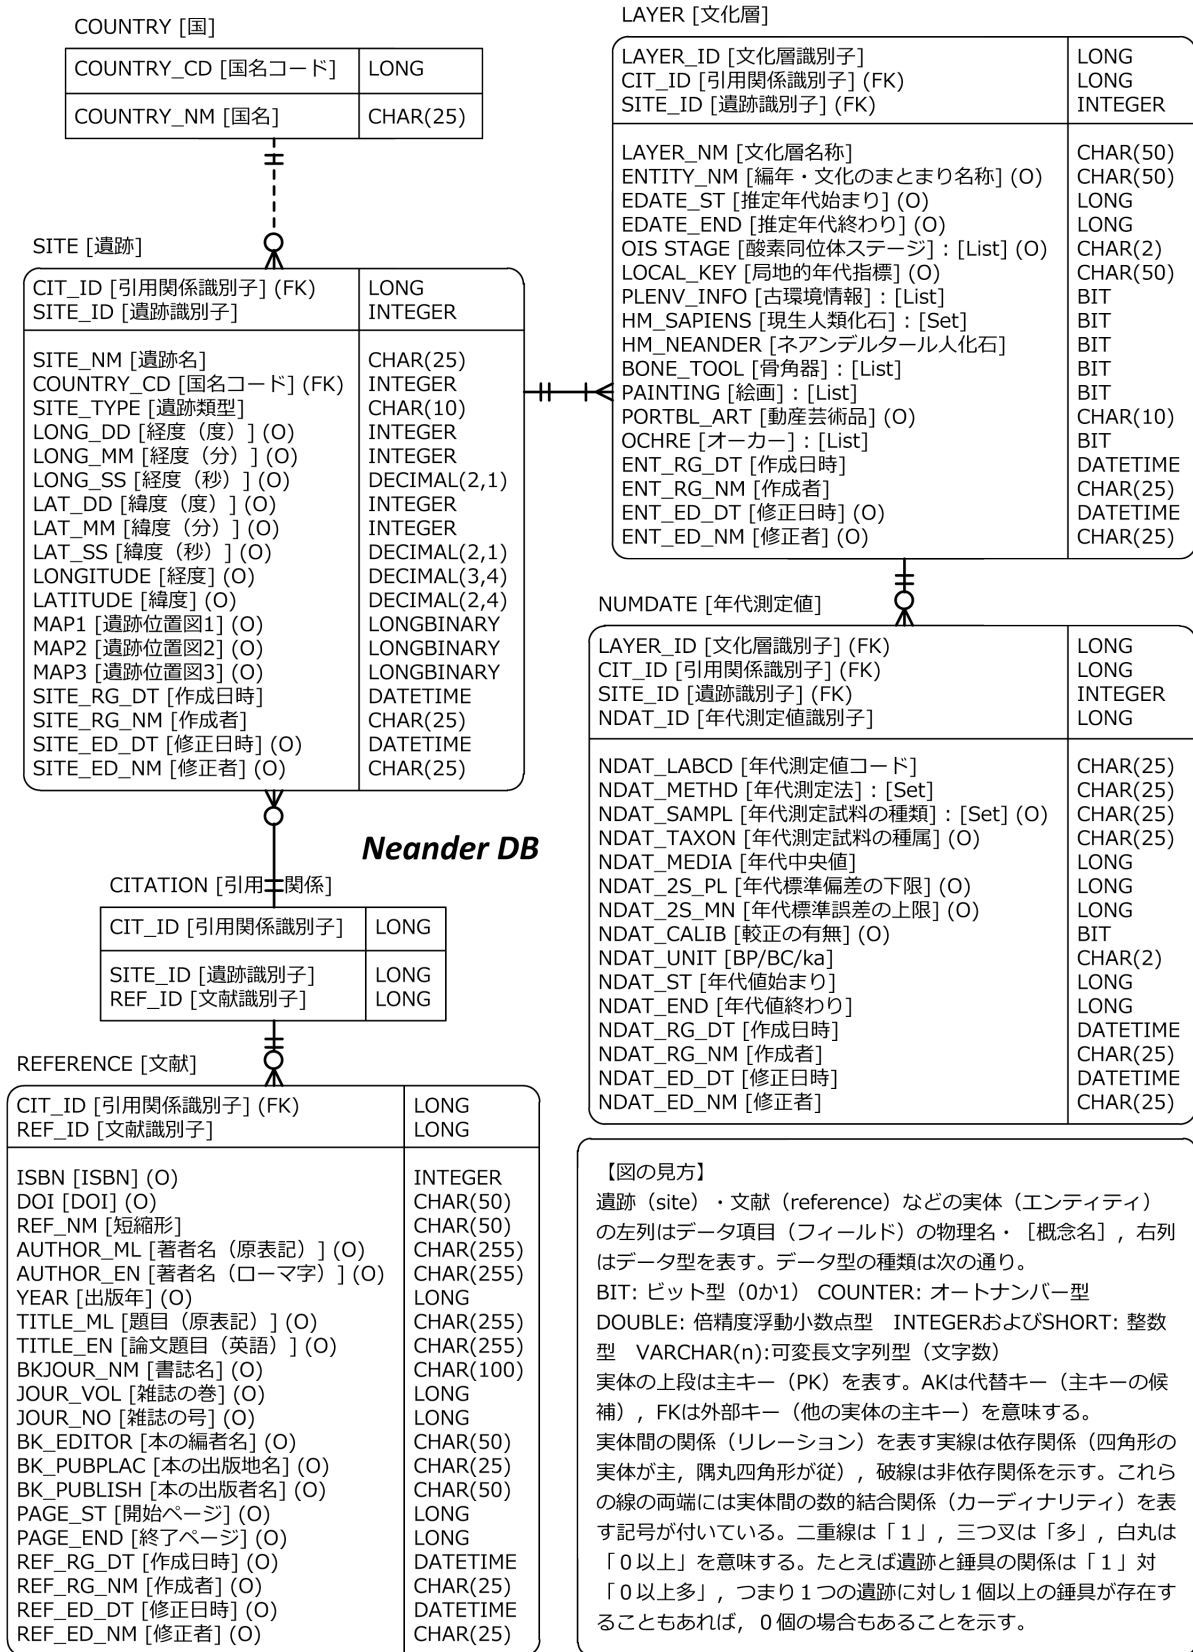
COUNTRY [国]

| COUNTRY_CD [国名コード] | LONG |
|---|---|
| COUNTRY_NM [国名] | CHAR(25) |

SITE [遺跡]

| | |
|---|---|
| CIT_ID [引用関係識別子] (FK) | LONG |
| SITE_ID [遺跡識別子] | INTEGER |
| SITE_NM [遺跡名] | CHAR(25) |
| COUNTRY_CD [国名コード] (FK) | INTEGER |
| SITE_TYPE [遺跡類型] | CHAR(10) |
| LONG_DD [経度（度）] (O) | INTEGER |
| LONG_MM [経度（分）] (O) | INTEGER |
| LONG_SS [経度（秒）] (O) | DECIMAL(2,1) |
| LAT_DD [緯度（度）] (O) | INTEGER |
| LAT_MM [緯度（分）] (O) | INTEGER |
| LAT_SS [緯度（秒）] (O) | DECIMAL(2,1) |
| LONGITUDE [経度] (O) | DECIMAL(3,4) |
| LATITUDE [緯度] (O) | DECIMAL(2,4) |
| MAP1 [遺跡位置図1] (O) | LONGBINARY |
| MAP2 [遺跡位置図2] (O) | LONGBINARY |
| MAP3 [遺跡位置図3] (O) | LONGBINARY |
| SITE_RG_DT [作成日時] | DATETIME |
| SITE_RG_NM [作成者] | CHAR(25) |
| SITE_ED_DT [修正日時] (O) | DATETIME |
| SITE_ED_NM [修正者] (O) | CHAR(25) |

Neander DB

CITATION [引用関係]

| CIT_ID [引用関係識別子] | LONG |
|---|---|
| SITE_ID [遺跡識別子] | LONG |
| REF_ID [文献識別子] | LONG |

REFERENCE [文献]

| | |
|---|---|
| CIT_ID [引用関係識別子] (FK) | LONG |
| REF_ID [文献識別子] | LONG |
| ISBN [ISBN] (O) | INTEGER |
| DOI [DOI] (O) | CHAR(50) |
| REF_NM [短縮形] | CHAR(50) |
| AUTHOR_ML [著者名（原表記）] (O) | CHAR(255) |
| AUTHOR_EN [著者名（ローマ字）] (O) | CHAR(255) |
| YEAR [出版年] (O) | LONG |
| TITLE_ML [題目（原表記）] (O) | CHAR(255) |
| TITLE_EN [論文題目（英語）] (O) | CHAR(255) |
| BKJOUR_NM [書誌名] (O) | CHAR(100) |
| JOUR_VOL [雑誌の巻] (O) | LONG |
| JOUR_NO [雑誌の号] (O) | LONG |
| BK_EDITOR [本の編者名] (O) | CHAR(50) |
| BK_PUBPLAC [本の出版地名] (O) | CHAR(25) |
| BK_PUBLISH [本の出版者名] (O) | CHAR(50) |
| PAGE_ST [開始ページ] (O) | LONG |
| PAGE_END [終了ページ] (O) | LONG |
| REF_RG_DT [作成日時] (O) | DATETIME |
| REF_RG_NM [作成者] (O) | CHAR(25) |
| REF_ED_DT [修正日時] (O) | DATETIME |
| REF_ED_NM [修正者] (O) | CHAR(25) |

LAYER [文化層]

| | |
|---|---|
| LAYER_ID [文化層識別子] | LONG |
| CIT_ID [引用関係識別子] (FK) | LONG |
| SITE_ID [遺跡識別子] (FK) | INTEGER |
| LAYER_NM [文化層名称] | CHAR(50) |
| ENTITY_NM [編年・文化のまとまり名称] (O) | CHAR(50) |
| EDATE_ST [推定年代始まり] (O) | LONG |
| EDATE_END [推定年代終わり] (O) | LONG |
| OIS STAGE [酸素同位体ステージ] : [List] (O) | CHAR(2) |
| LOCAL_KEY [局地的年代指標] (O) | CHAR(50) |
| PLENV_INFO [古環境情報] : [List] | BIT |
| HM_SAPIENS [現生人類化石] : [Set] | BIT |
| HM_NEANDER [ネアンデルタール人化石] | BIT |
| BONE_TOOL [骨角器] : [List] | BIT |
| PAINTING [絵画] : [List] | BIT |
| PORTBL_ART [動産芸術品] (O) | CHAR(10) |
| OCHRE [オーカー] : [List] | BIT |
| ENT_RG_DT [作成日時] | DATETIME |
| ENT_RG_NM [作成者] | CHAR(25) |
| ENT_ED_DT [修正日時] (O) | DATETIME |
| ENT_ED_NM [修正者] (O) | CHAR(25) |

NUMDATE [年代測定値]

| | |
|---|---|
| LAYER_ID [文化層識別子] (FK) | LONG |
| CIT_ID [引用関係識別子] (FK) | LONG |
| SITE_ID [遺跡識別子] (FK) | INTEGER |
| NDAT_ID [年代測定値識別子] | LONG |
| NDAT_LABCD [年代測定値コード] | CHAR(25) |
| NDAT_METHD [年代測定法] : [Set] | CHAR(25) |
| NDAT_SAMPL [年代測定試料の種類] : [Set] (O) | CHAR(25) |
| NDAT_TAXON [年代測定試料の種属] (O) | CHAR(25) |
| NDAT_MEDIA [年代中央値] | LONG |
| NDAT_2S_PL [年代標準偏差の下限] (O) | LONG |
| NDAT_2S_MN [年代標準誤差の上限] (O) | LONG |
| NDAT_CALIB [較正の有無] (O) | BIT |
| NDAT_UNIT [BP/BC/ka] | CHAR(2) |
| NDAT_ST [年代値始まり] | LONG |
| NDAT_END [年代値終わり] | LONG |
| NDAT_RG_DT [作成日時] | DATETIME |
| NDAT_RG_NM [作成者] | CHAR(25) |
| NDAT_ED_DT [修正日時] | DATETIME |
| NDAT_ED_NM [修正者] | CHAR(25) |

【図の見方】
遺跡（site）・文献（reference）などの実体（エンティティ）の左列はデータ項目（フィールド）の物理名・［概念名］，右列はデータ型を表す。データ型の種類は次の通り。
BIT: ビット型（0か1） COUNTER: オートナンバー型
DOUBLE: 倍精度浮動小数点型 INTEGERおよびSHORT: 整数型 VARCHAR(n):可変長文字列型（文字数）
実体の上段は主キー（PK）を表す。AKは代替キー（主キーの候補），FKは外部キー（他の実体の主キー）を意味する。
実体間の関係（リレーション）を表す実線は依存関係（四角形の実体が主，隅丸四角形が従），破線は非依存関係を示す。これらの線の両端には実体間の数的結合関係（カーディナリティ）を表す記号が付いている。二重線は「１」，三つ叉は「多」，白丸は「０以上」を意味する。たとえば遺跡と錘具の関係は「１」対「０以上多」，つまり１つの遺跡に対し１個以上の錘具が存在することもあれば，０個の場合もあることを示す。